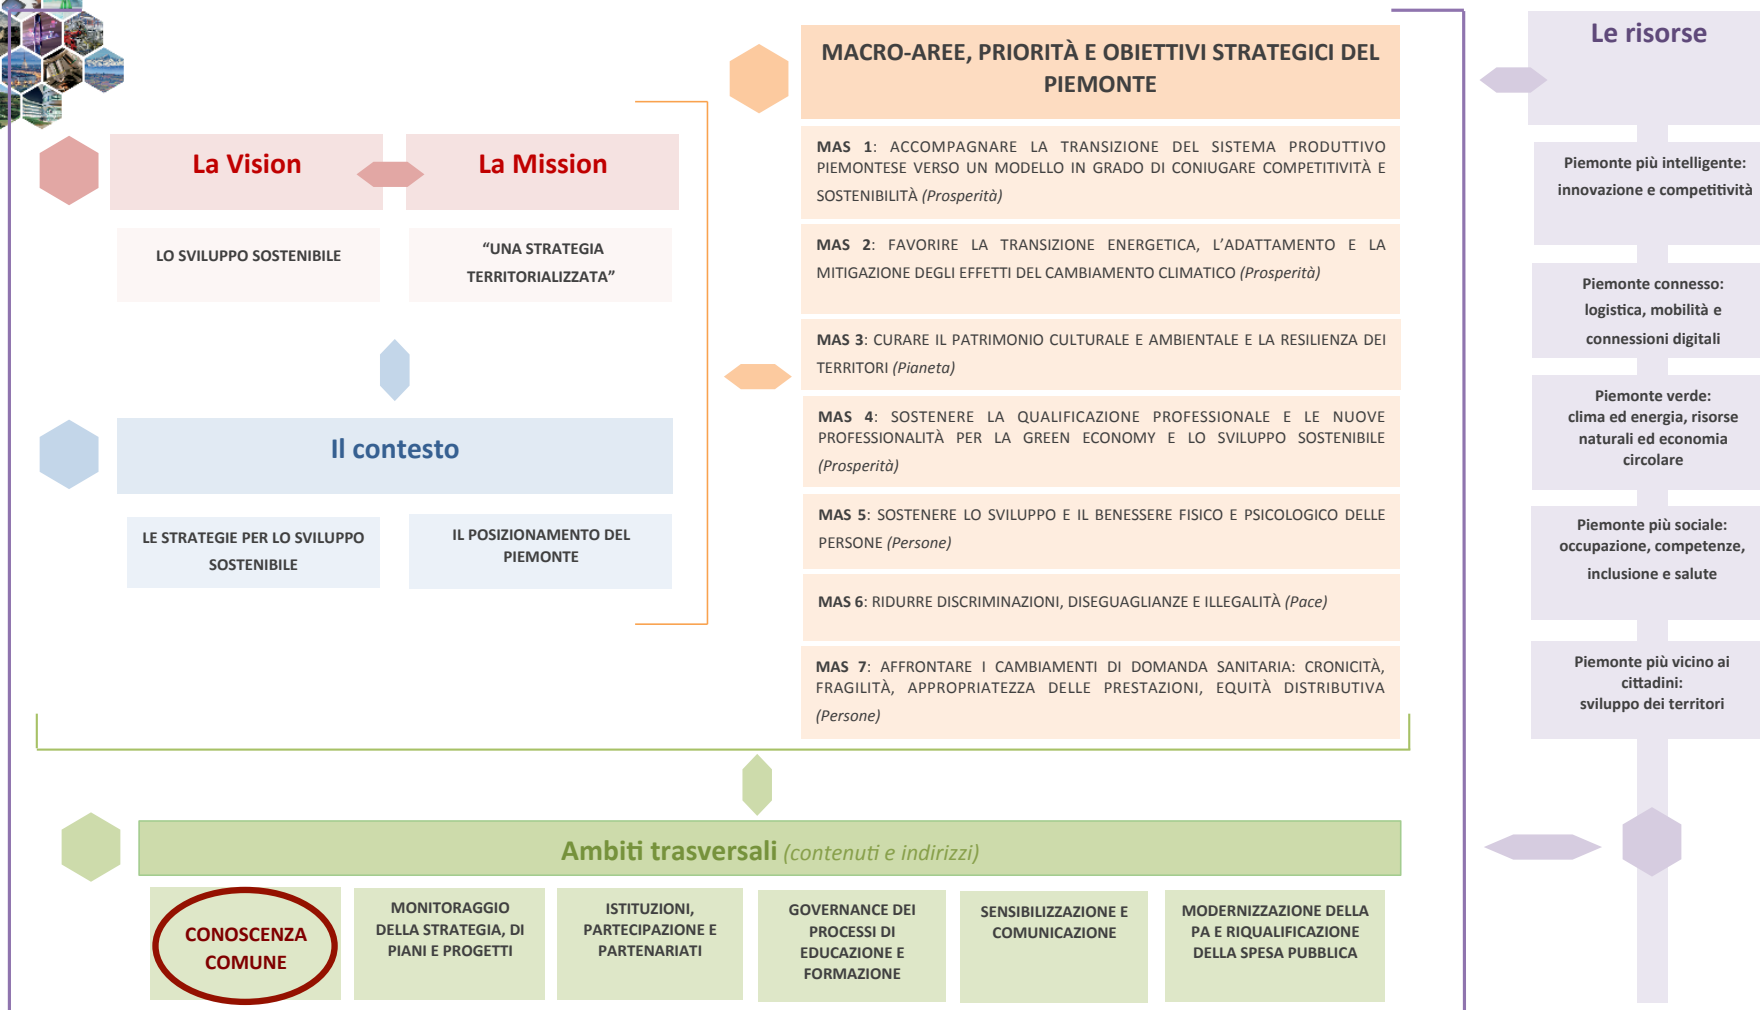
La Vision

La Mission

LO SVILUPPO SOSTENIBILE

“UNA STRATEGIA TERRITORIALIZZATA”

Il contesto

LE STRATEGIE PER LO SVILUPPO SOSTENIBILE

IL POSIZIONAMENTO DEL PIEMONTE

MACRO-AREE, PRIORITÀ E OBIETTIVI STRATEGICI DEL PIEMONTE

MAS 1: ACCOMPAGNARE LA TRANSIZIONE DEL SISTEMA PRODUTTIVO PIEMONTESE VERSO UN MODELLO IN GRADO DI CONIUGARE COMPETITIVITÀ E SOSTENIBILITÀ *(Prosperità)*

MAS 2: FAVORIRE LA TRANSIZIONE ENERGETICA, L’ADATTAMENTO E LA MITIGAZIONE DEGLI EFFETTI DEL CAMBIAMENTO CLIMATICO *(Prosperità)*

MAS 3: CURARE IL PATRIMONIO CULTURALE E AMBIENTALE E LA RESILIENZA DEI TERRITORI *(Pianeta)*

MAS 4: SOSTENERE LA QUALIFICAZIONE PROFESSIONALE E LE NUOVE PROFESSIONALITÀ PER LA GREEN ECONOMY E LO SVILUPPO SOSTENIBILE *(Prosperità)*

MAS 5: SOSTENERE LO SVILUPPO E IL BENESSERE FISICO E PSICOLOGICO DELLE PERSONE *(Persone)*

MAS 6: RIDURRE DISCRIMINAZIONI, DISEGUAGLIANZE E ILLEGALITÀ *(Pace)*

MAS 7: AFFRONTARE I CAMBIAMENTI DI DOMANDA SANITARIA: CRONICITÀ, FRAGILITÀ, APPROPRIATEZZA DELLE PRESTAZIONI, EQUITÀ DISTRIBUTIVA *(Persone)*

Le risorse

Piemonte più intelligente: innovazione e competitività

Piemonte connesso: logistica, mobilità e connessioni digitali

Piemonte verde: clima ed energia, risorse naturali ed economia circolare

Piemonte più sociale: occupazione, competenze, inclusione e salute

Piemonte più vicino ai cittadini: sviluppo dei territori

Ambiti trasversali *(contenuti e indirizzi)*

CONOSCENZA COMUNE

MONITORAGGIO DELLA STRATEGIA, DI PIANI E PROGETTI

ISTITUZIONI, PARTECIPAZIONE E PARTENARIATI

GOVERNANCE DEI PROCESSI DI EDUCAZIONE E FORMAZIONE

SENSIBILIZZAZIONE E COMUNICAZIONE

MODERNIZZAZIONE DELLA PA E RIQUALIFICAZIONE DELLA SPESA PUBBLICA